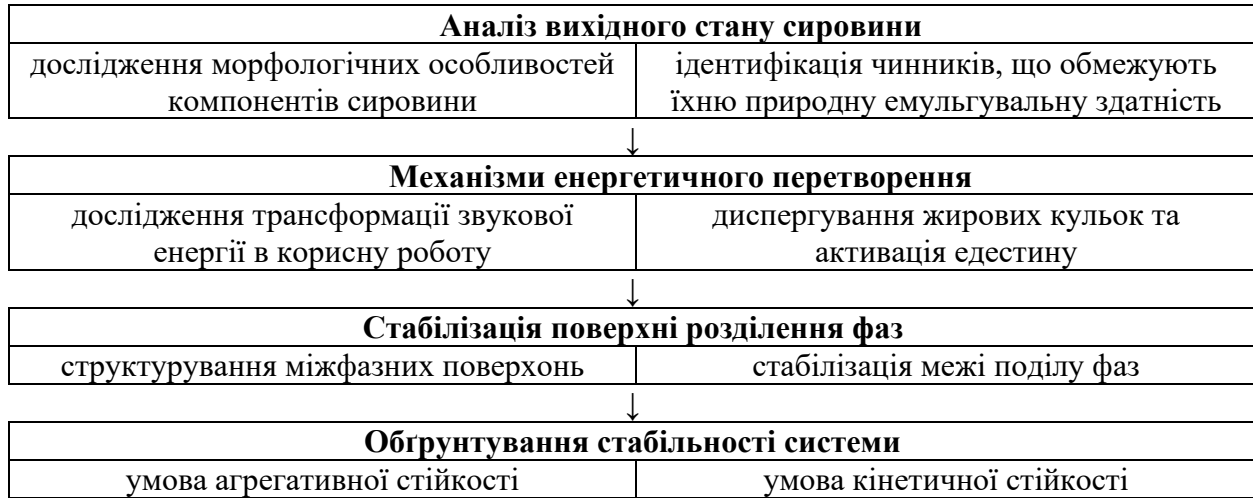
| Аналіз вихідного стану сировини | |
|---|---|
| дослідження морфологічних особливостей компонентів сировини | ідентифікація чинників, що обмежують їхню природну емульгувальну здатність |

↓

| Механізми енергетичного перетворення | |
|---|---|
| дослідження трансформації звукової енергії в корисну роботу | диспергування жирових кульок та активація едестину |

↓

| Стабілізація поверхні розділення фаз | |
|---|---|
| структурування міжфазних поверхонь | стабілізація межі поділу фаз |

↓

| Обґрунтування стабільності системи | |
|---|---|
| умова агрегативної стійкості | умова кінетичної стійкості |